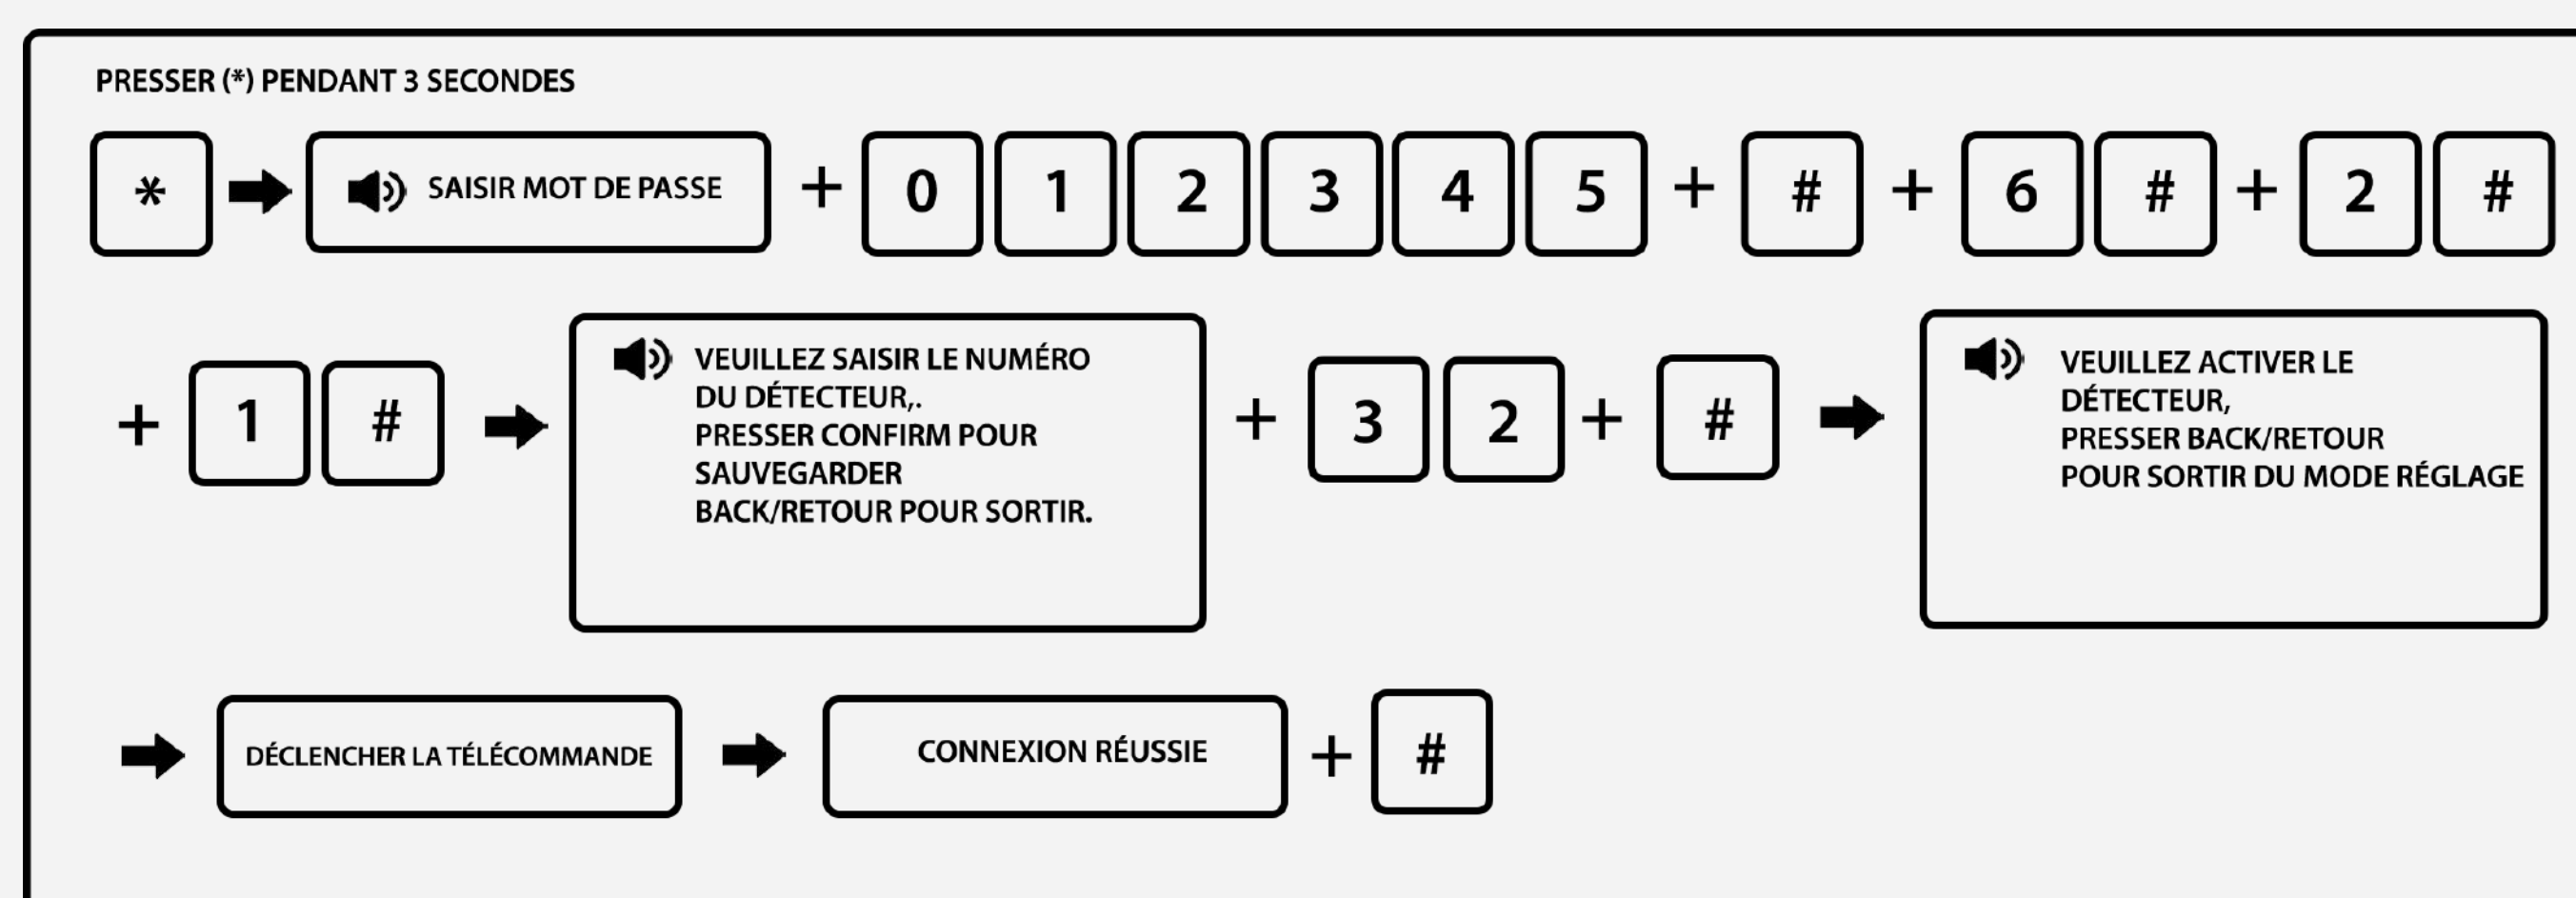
PRESSER (*) PENDANT 3 SECONDES

* SAISIR MOT DE PASSE + 0 1 2 3 4 5 + # + 6 # + 2 #

+ 1 # VEUILLEZ SAISIR LE NUMÉRO DU DÉTECTEUR,. PRESSER CONFIRM POUR SAUVEGARDER BACK/RETOUR POUR SORTIR. + 3 2 + # VEUILLEZ ACTIVER LE DÉTECTEUR, PRESSER BACK/RETOUR POUR SORTIR DU MODE RÉGLAGE

DÉCLENCHER LA TÉLÉCOMMANDE CONNEXION RÉUSSIE + #